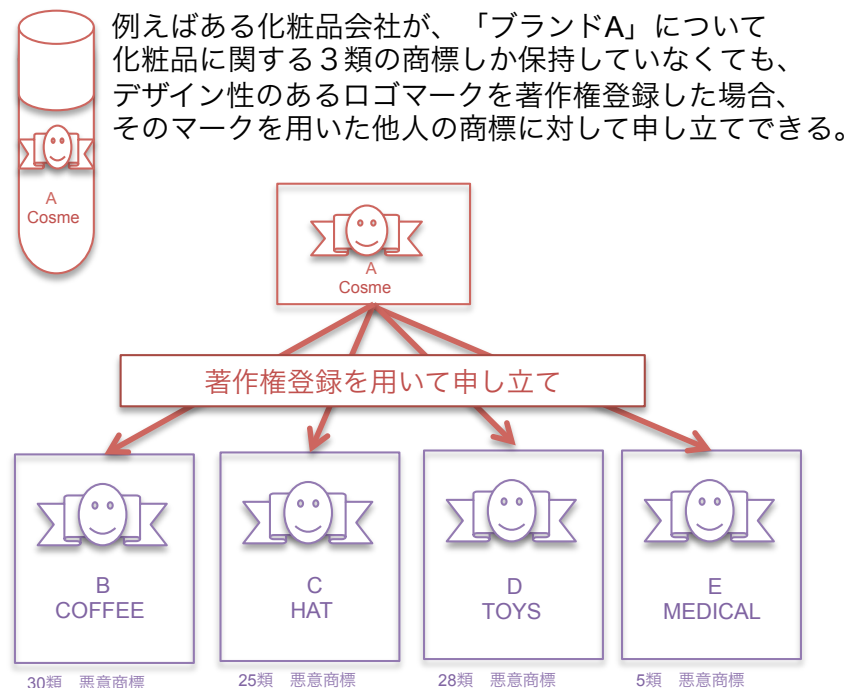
例えばある化粧品会社が、「ブランドA」について化粧品に関する３類の商標しか保持していなくても、デザイン性のあるロゴマークを著作権登録した場合、そのマークを用いた他人の商標に対して申し立てできる。

A
Cosme

A
Cosme

著作権登録を用いて申し立て

B
COFFEE

C
HAT

D
TOYS

E
MEDICAL

30類　悪意商標

25類　悪意商標

28類　悪意商標

5類　悪意商標